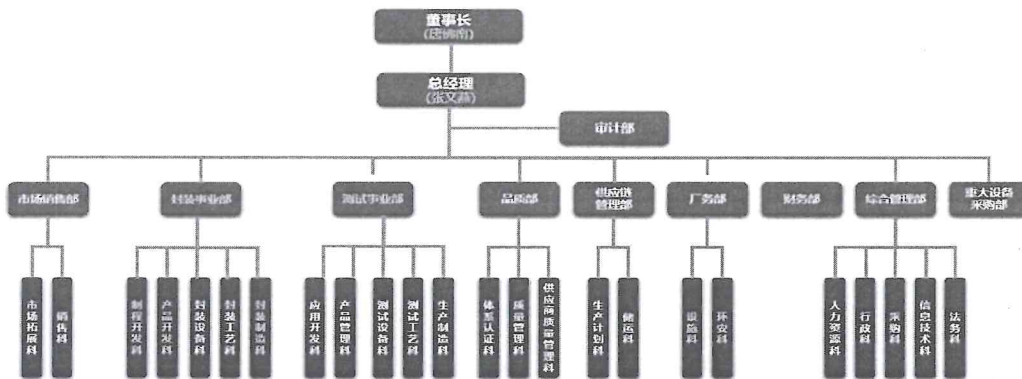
董事长
(唐楠南)

总经理
(张文赫)

审计部

市场销售部

封装事业部

测试事业部

品质部

供应链管理部

厂务部

财务部

综合管理部

重大设备采购部

市场拓展科

销售科

制程开发科

产品开发科

封装设备科

封装工艺科

封装制造科

应用开发科

产品管理科

测试设备科

测试工艺科

生产制造科

体系认证科

质量管理科

供应商质量管理科

生产计划科

储运科

设施科

环安科

人力资源科

行政科

采购科

信息技术科

法务科